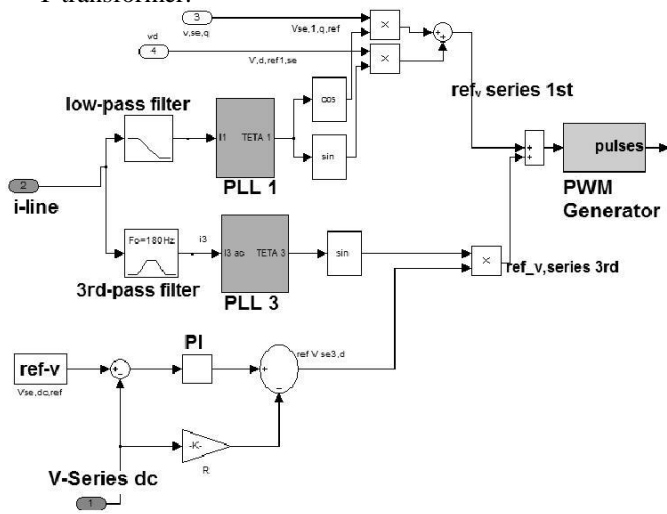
T transformer.

3
v,se,q
Vse,1,q,ref
vd
4
V',d,ref1,se
×
×
+
+
low-pass filter
I1
TETA 1
cos
sin
PLL 1
ref$_v$ series 1st
+
+
+
pulses
PWM Generator
2
i-line
Fo=180Hz
i3
I3 ab
TETA 3
sin
3rd-pass filter
PLL 3
×
ref_v,series 3rd
PI
ref V se3,d
ref-v
Vse,dc,ref
+
-
+
-
-K-
R
V-Series dc
1